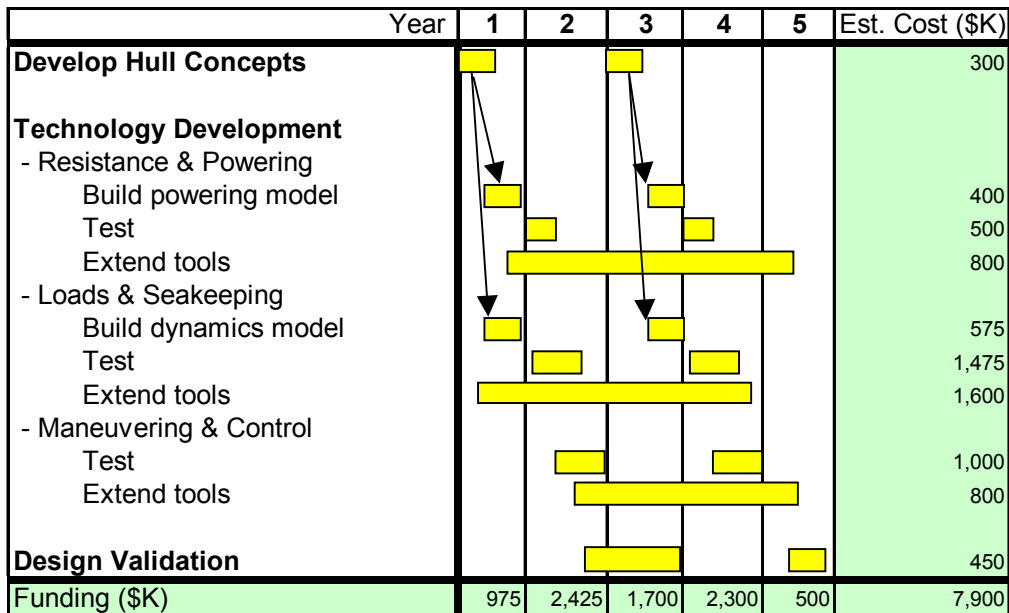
| Year | 1 | 2 | 3 | 4 | 5 | Est. Cost ($K) |
|---|---|---|---|---|---|---|
| **Develop Hull Concepts** | | | | | | 300 |
| **Technology Development** | | | | | | |
| - Resistance & Powering | | | | | | |
| Build powering model | | | | | | 400 |
| Test | | | | | | 500 |
| Extend tools | | | | | | 800 |
| - Loads & Seakeeping | | | | | | |
| Build dynamics model | | | | | | 575 |
| Test | | | | | | 1,475 |
| Extend tools | | | | | | 1,600 |
| - Maneuvering & Control | | | | | | |
| Test | | | | | | 1,000 |
| Extend tools | | | | | | 800 |
| **Design Validation** | | | | | | 450 |
| Funding ($K) | 975 | 2,425 | 1,700 | 2,300 | 500 | 7,900 |